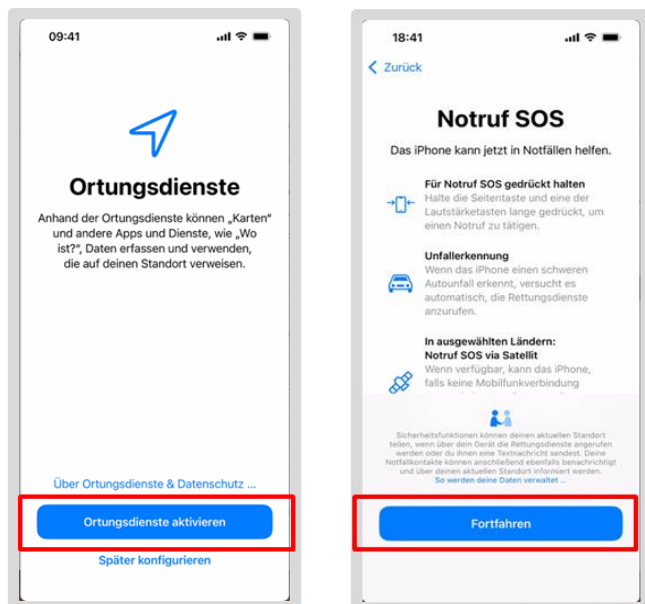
09:41

Ortungsdienste

Anhand der Ortungsdienste können „Karten“ und andere Apps und Dienste, wie „Wo ist?“, Daten erfassen und verwenden, die auf deinen Standort verweisen.

Über Ortungsdienste & Datenschutz ...

Ortungsdienste aktivieren

Später konfigurieren

18:41

Zurück

Notruf SOS

Das iPhone kann jetzt in Notfällen helfen.

Für Notruf SOS gedrückt halten
Halte die Seitentaste und eine der Lautstärketasten lange gedrückt, um einen Notruf zu tätigen.

Unfallerkennung
Wenn das iPhone einen schweren Autounfall erkennt, versucht es automatisch, die Rettungsdienste anzurufen.

In ausgewählten Ländern: Notruf SOS via Satellit
Wenn verfügbar, kann das iPhone, falls keine Mobilfunkverbindung

Sicherheitsfunktionen können deinen aktuellen Standort teilen, wenn über dein Gerät die Rettungsdienste angerufen werden oder du ihnen eine Textnachricht sendest. Deine Notfallkontakte können anschließend ebenfalls benachrichtigt und über deinen aktuellen Standort informiert werden.
So werden deine Daten verwaltet ...

Fortfahren